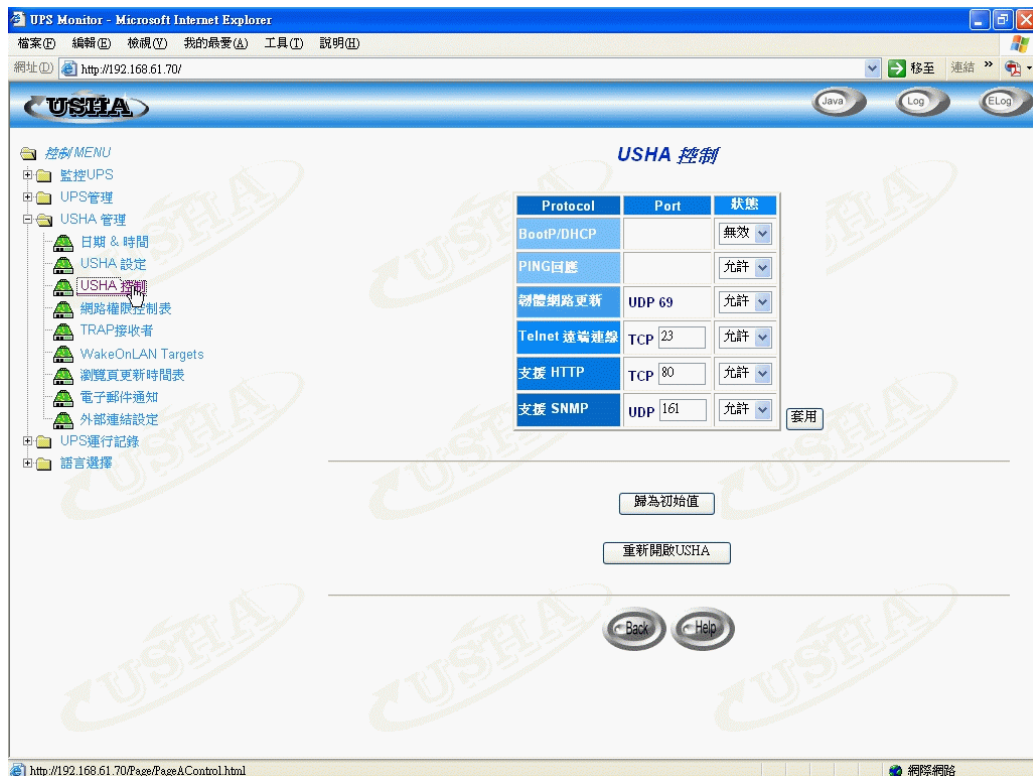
UPS Monitor - Microsoft Internet Explorer

檔案(F) 編輯(E) 檢視(V) 我的最愛(A) 工具(T) 說明(H)

網址(D) http://192.168.61.70/ 移至 連結

USHA

Java Log ELog

控制 MENU
監控UPS
UPS管理
USHA 管理
日期 & 時間
USHA 設定
USHA 控制
網路權限控制表
TRAP接收者
WakeOnLAN Targets
瀏覽頁更新時間表
電子郵件通知
外部連結設定
UPS運行記錄
語言選擇

USHA 控制

| Protocol | Port | 狀態 |
|---|---|---|
| BootP/DHCP | | 無效 |
| PING回應 | | 允許 |
| 韌體網路更新 | UDP 69 | 允許 |
| Telnet 遠端連線 | TCP 23 | 允許 |
| 支援 HTTP | TCP 80 | 允許 |
| 支援 SNMP | UDP 161 | 允許 |

套用

歸為初始值

重新開啟USHA

Back Help

http://192.168.61.70/Page/PageAControl.html

網際網路